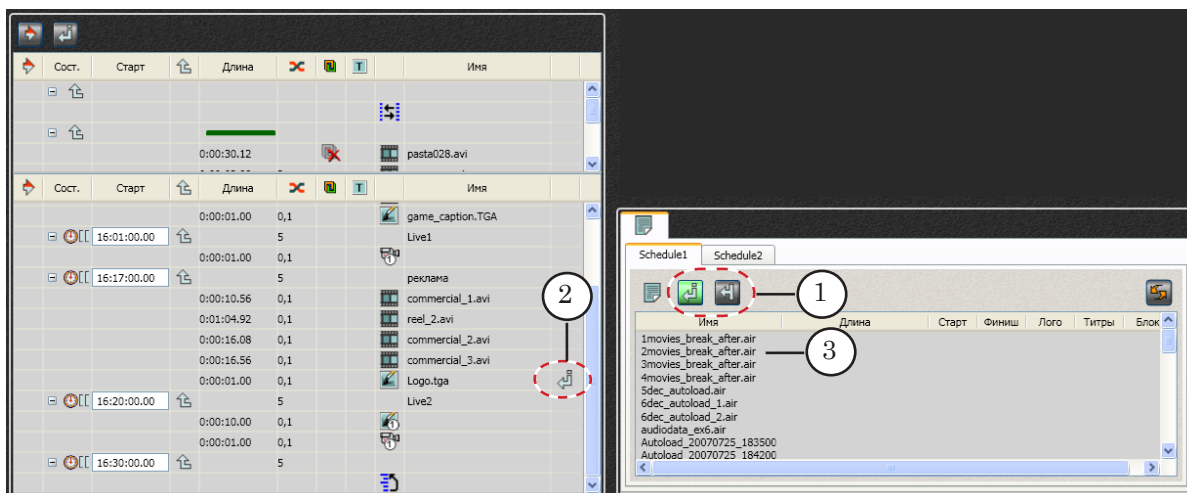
| Сост. | Старт | Длина | Имя |
|---|---|---|---|
| | | 0:00:30.12 | pasta028.avi |

| Сост. | Старт | Длина | | Имя |
|---|---|---|---|---|
| | | 0:00:01.00 | 0,1 | game_caption.TGA |
| | 16:01:00.00 | | 5 | Live1 |
| | | 0:00:01.00 | 0,1 | |
| | 16:17:00.00 | | 5 | реклама |
| | | 0:00:10.56 | 0,1 | commercial_1.avi |
| | | 0:01:04.92 | 0,1 | reel_2.avi |
| | | 0:00:16.08 | 0,1 | commercial_2.avi |
| | | 0:00:16.56 | 0,1 | commercial_3.avi |
| | | 0:00:01.00 | 0,1 | Logo.tga |
| | 16:20:00.00 | | 5 | Live2 |
| | | 0:00:10.00 | 0,1 | |
| | | 0:00:01.00 | 0,1 | |
| | 16:30:00.00 | | 5 | |

2

Schedule1 Schedule2

1

| Имя | Длина | Старт | Финиш | Лого | Титры | Блок |
|---|---|---|---|---|---|---|
| 1movies_break_after.air | | | | | | |
| 2movies_break_after.air | | | | | | |
| 3movies_break_after.air | | | | | | |
| 4movies_break_after.air | | | | | | |
| 5dec_autoload.air | | | | | | |
| 6dec_autoload_1.air | | | | | | |
| 6dec_autoload_2.air | | | | | | |
| audiodata_ex6.air | | | | | | |
| Autoload_20070725_183500 | | | | | | |
| Autoload_20070725_184200 | | | | | | |

3